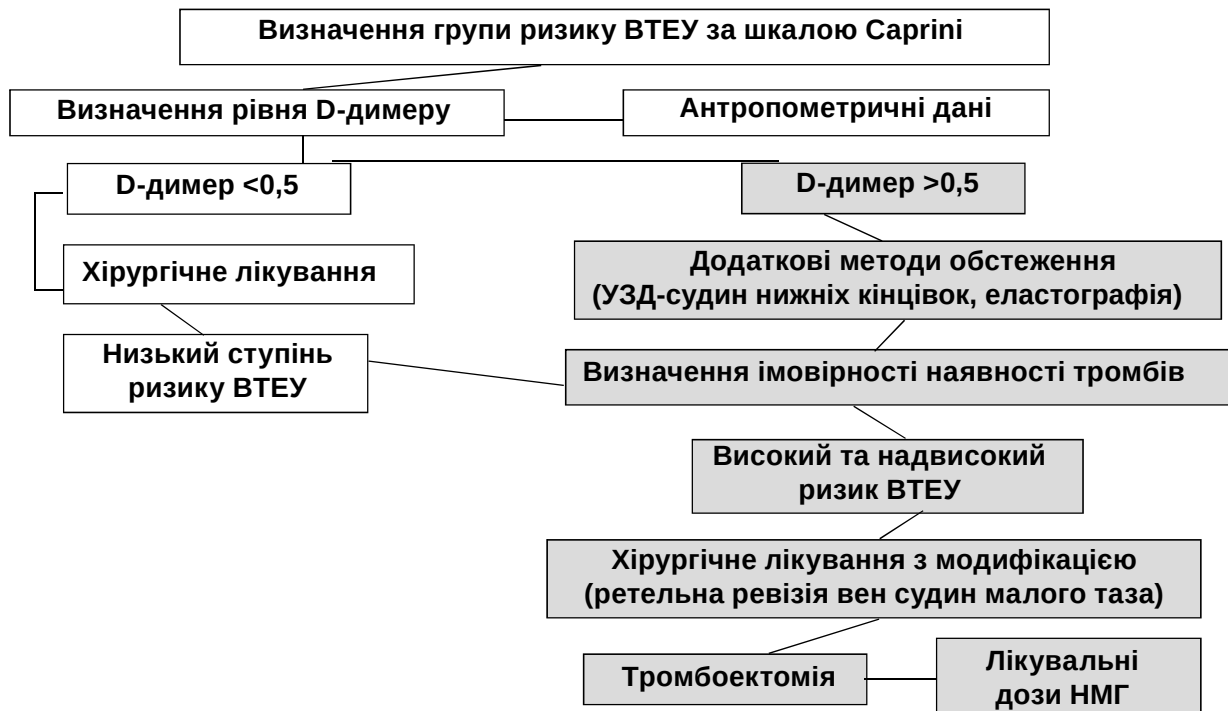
Визначення групи ризику ВТЕУ за шкалою Caprini

Визначення рівня D-димеру

Антропометричні дані

D-димер <0,5

D-димер >0,5

Хірургічне лікування

Додаткові методи обстеження (УЗД-судин нижніх кінцівок, еластографія)

Низький ступінь ризику ВТЕУ

Визначення імовірності наявності тромбів

Високий та надвисокий ризик ВТЕУ

Хірургічне лікування з модифікацією (ретельна ревізія вен судин малого таза)

Тромбоектомія

Лікувальні дози НМГ